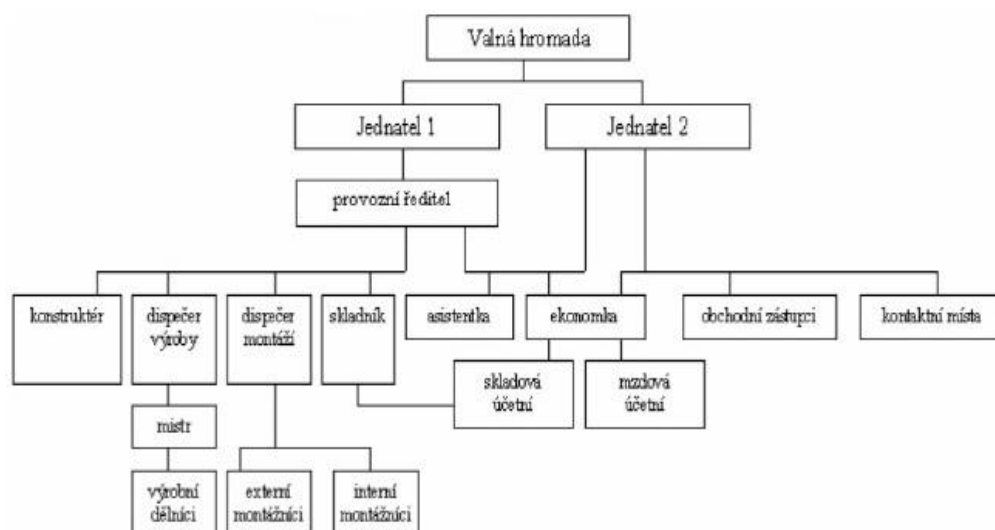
Valná hromada

Jednatel 1

Jednatel 2

provozní ředitel

konstruktér

dispečer výroby

dispečer montáží

skladník

asistentka

ekonomka

obchodní zástupci

kontaktní místa

skladová účetní

mzdová účetní

mistr

výrobní dělníci

externí montážníci

interní montážníci